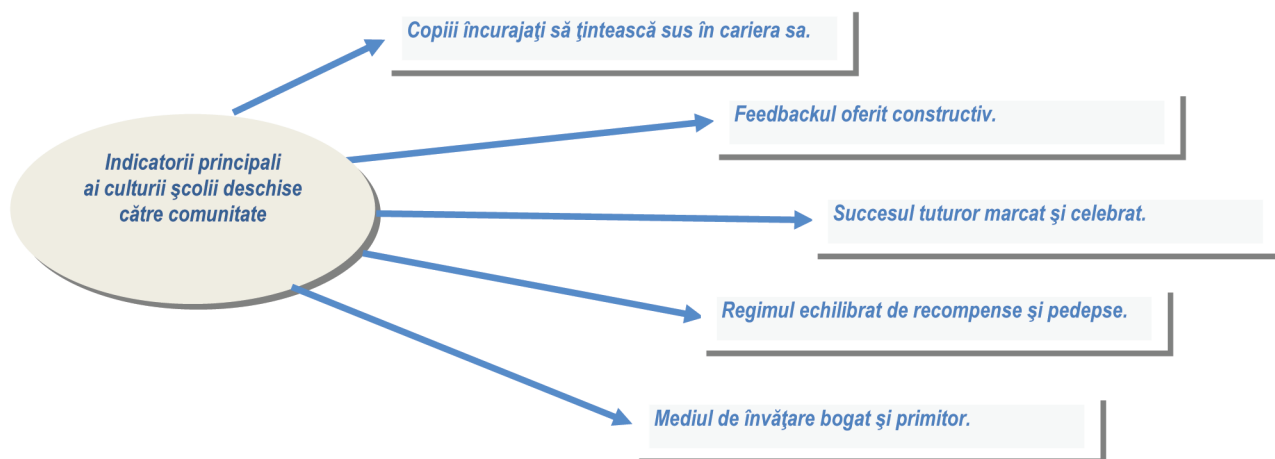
Indicatorii principali ai culturii şcolii deschise către comunitate

Copiii încurajaţi să ţintească sus în cariera sa.

Feedbackul oferit constructiv.

Succesul tuturor marcat şi celebrat.

Regimul echilibrat de recompense şi pedepse.

Mediul de învăţare bogat şi primitor.